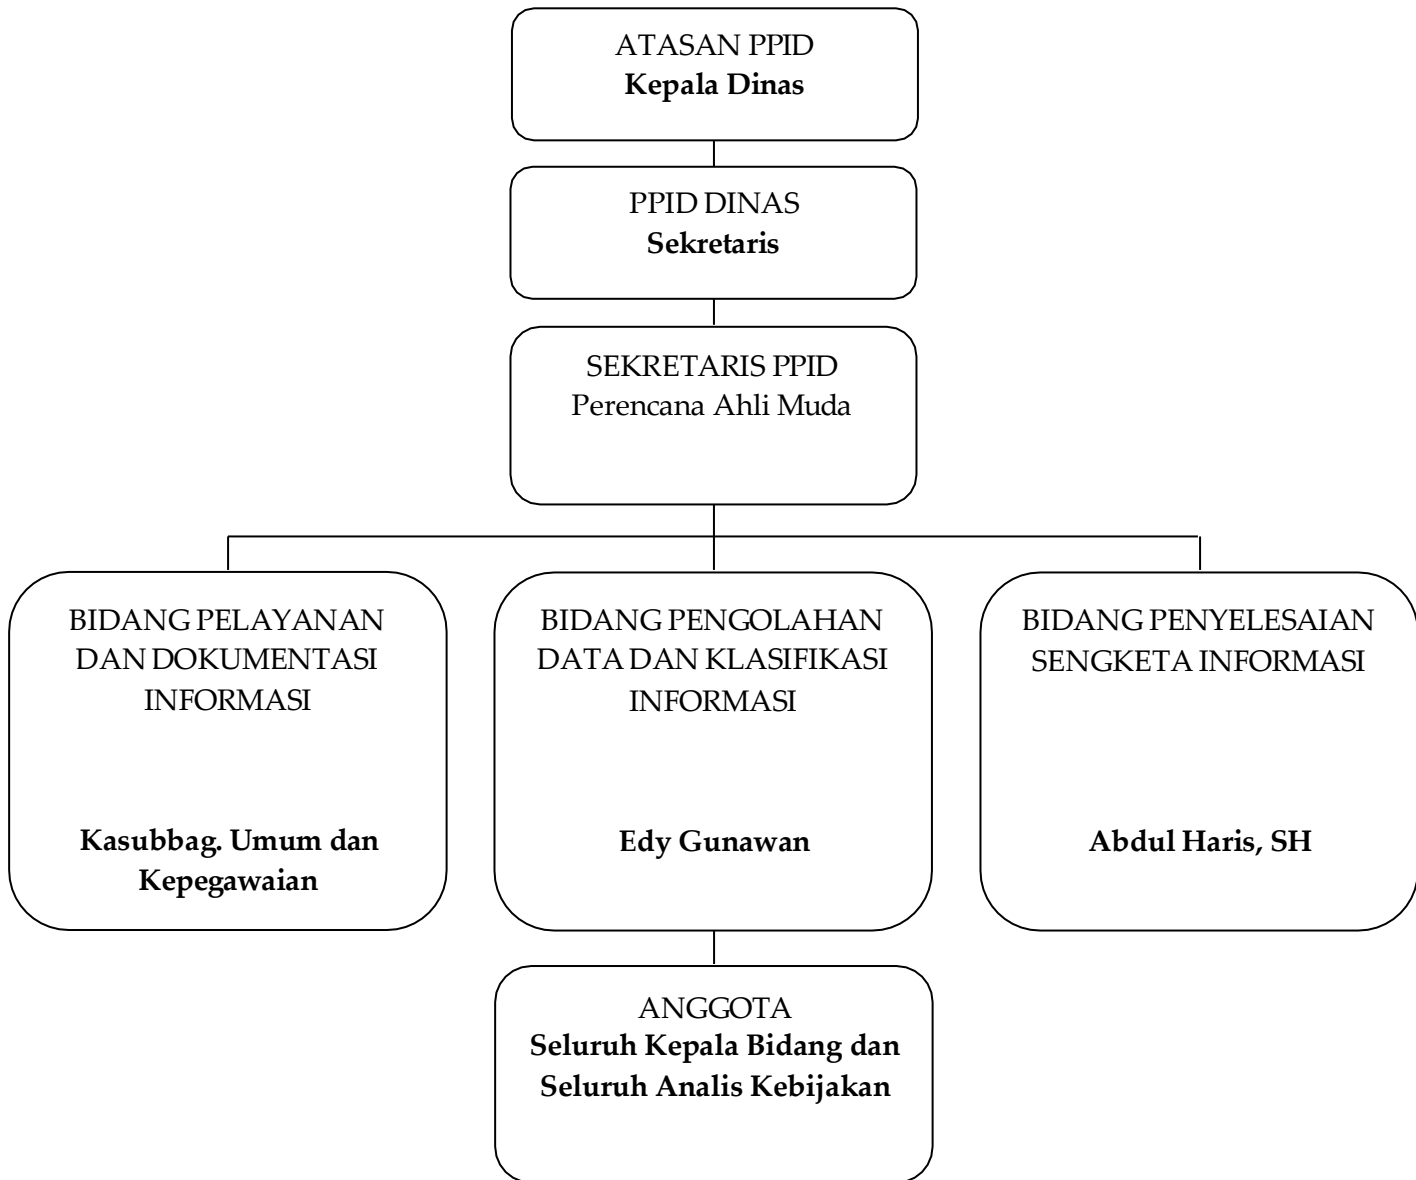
ATASAN PPID
**Kepala Dinas**

PPID DINAS
**Sekretaris**

SEKRETARIS PPID
Perencana Ahli Muda

BIDANG PELAYANAN DAN DOKUMENTASI INFORMASI

**Kasubbag. Umum dan Kepegawaian**

BIDANG PENGOLAHAN DATA DAN KLASIFIKASI INFORMASI

**Edy Gunawan**

BIDANG PENYELESAIAN SENGKETA INFORMASI

**Abdul Haris, SH**

ANGGOTA
**Seluruh Kepala Bidang dan Seluruh Analis Kebijakan**